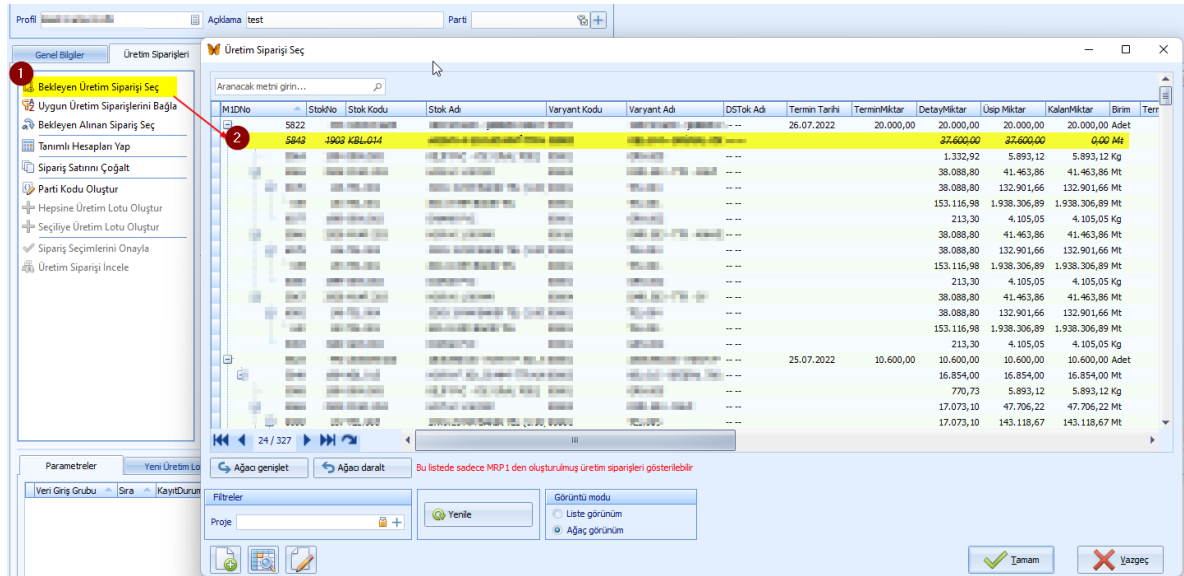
Profil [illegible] Açıklama test Parti

Genel Bilgiler Üretim Siparişleri

1 Bekleyen Üretim Siparişi Seç
Uygun Üretim Siparişlerini Bağla
Bekleyen Alınan Sipariş Seç
Tanımlı Hesapları Yap
Sipariş Satırını Çoğalt
Parti Kodu Oluştur
Hepsine Üretim Lotu Oluştur
Seçiliye Üretim Lotu Oluştur
Sipariş Seçimlerini Onayla
Üretim Siparişi İncele

Parametreler Yeni Üretim Lo
Veri Giriş Grubu Sıra KayıtDurum

Üretim Siparişi Seç

Aranacak metni girin...

| M1DNo | StokNo | Stok Kodu | Stok Adı | Varyant Kodu | Varyant Adı | DSTok Adı | Termin Tarihi | TerminMiktar | DetayMiktar | Üsip Miktar | KalanMiktar | Birim |
|---|---|---|---|---|---|---|---|---|---|---|---|---|
| 5822 | | | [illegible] | | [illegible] | -- -- | 26.07.2022 | 20.000,00 | 20.000,00 | 20.000,00 | 20.000,00 | Adet |
| 5843 | 1903 | KBL.014 | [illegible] | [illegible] | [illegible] | -- -- | | | 37.600,00 | 37.600,00 | 0,00 | Mt |
| | | | | | | -- -- | | | 1.332,92 | 5.893,12 | 5.893,12 | Kg |
| | | | | | | -- -- | | | 38.088,80 | 41.463,86 | 41.463,86 | Mt |
| | | | | | | -- -- | | | 38.088,80 | 132.901,66 | 132.901,66 | Mt |
| | | | | | | -- -- | | | 153.116,98 | 1.938.306,89 | 1.938.306,89 | Mt |
| | | | | | | -- -- | | | 213,30 | 4.105,05 | 4.105,05 | Kg |
| | | | | | | -- -- | | | 38.088,80 | 41.463,86 | 41.463,86 | Mt |
| | | | | | | -- -- | | | 38.088,80 | 132.901,66 | 132.901,66 | Mt |
| | | | | | | -- -- | | | 153.116,98 | 1.938.306,89 | 1.938.306,89 | Mt |
| | | | | | | -- -- | | | 213,30 | 4.105,05 | 4.105,05 | Kg |
| | | | | | | -- -- | | | 38.088,80 | 41.463,86 | 41.463,86 | Mt |
| | | | | | | -- -- | | | 38.088,80 | 132.901,66 | 132.901,66 | Mt |
| | | | | | | -- -- | | | 153.116,98 | 1.938.306,89 | 1.938.306,89 | Mt |
| | | | | | | -- -- | | | 213,30 | 4.105,05 | 4.105,05 | Kg |
| | | | | | | -- -- | 25.07.2022 | 10.600,00 | 10.600,00 | 10.600,00 | 10.600,00 | Adet |
| | | | | | | -- -- | | | 16.854,00 | 16.854,00 | 16.854,00 | Mt |
| | | | | | | -- -- | | | 770,73 | 5.893,12 | 5.893,12 | Kg |
| | | | | | | -- -- | | | 17.073,10 | 47.706,22 | 47.706,22 | Mt |
| | | | | | | -- -- | | | 17.073,10 | 143.118,67 | 143.118,67 | Mt |

2

24 / 327

Ağacı genişlet Ağacı daralt Bu listede sadece MRP1 den oluşturulmuş üretim siparişleri gösterilebilir

Filtreler
Proje
Yenile
Görüntü modu
Liste görünüm
Ağaç görünüm

Tamam Vazgeç